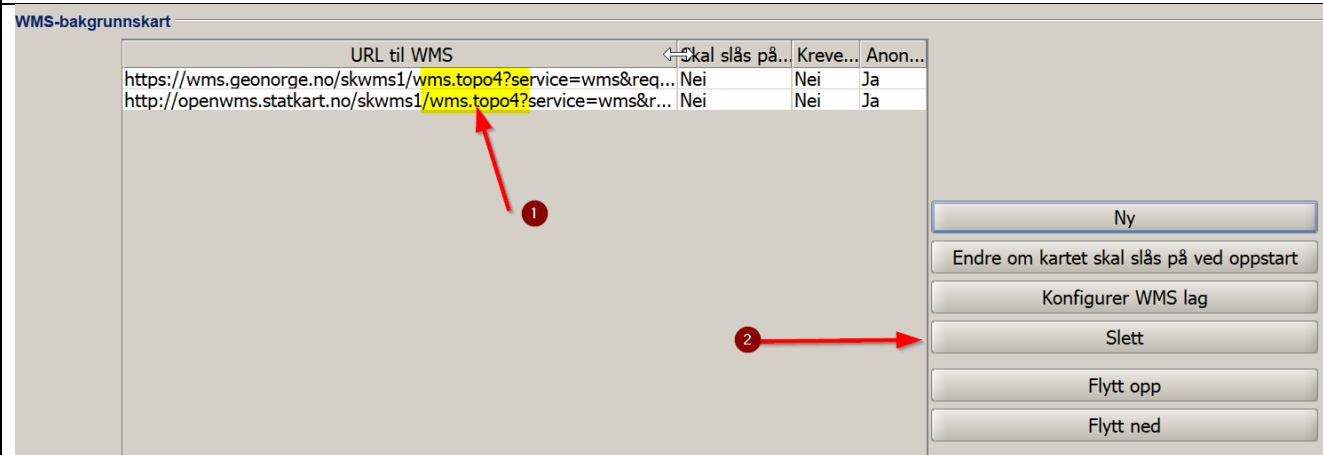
WMS-bakgrunnskart

| URL til WMS | Skal slås på... | Kreve... | Anon... |
|---|---|---|---|
| https://wms.geonorge.no/skwms1/wms.topo4?service=wms&req... | Nei | Nei | Ja |
| http://openwms.statkart.no/skwms1/wms.topo4?service=wms&r... | Nei | Nei | Ja |

1

2

Ny

Endre om kartet skal slås på ved oppstart

Konfigurer WMS lag

Slett

Flytt opp

Flytt ned